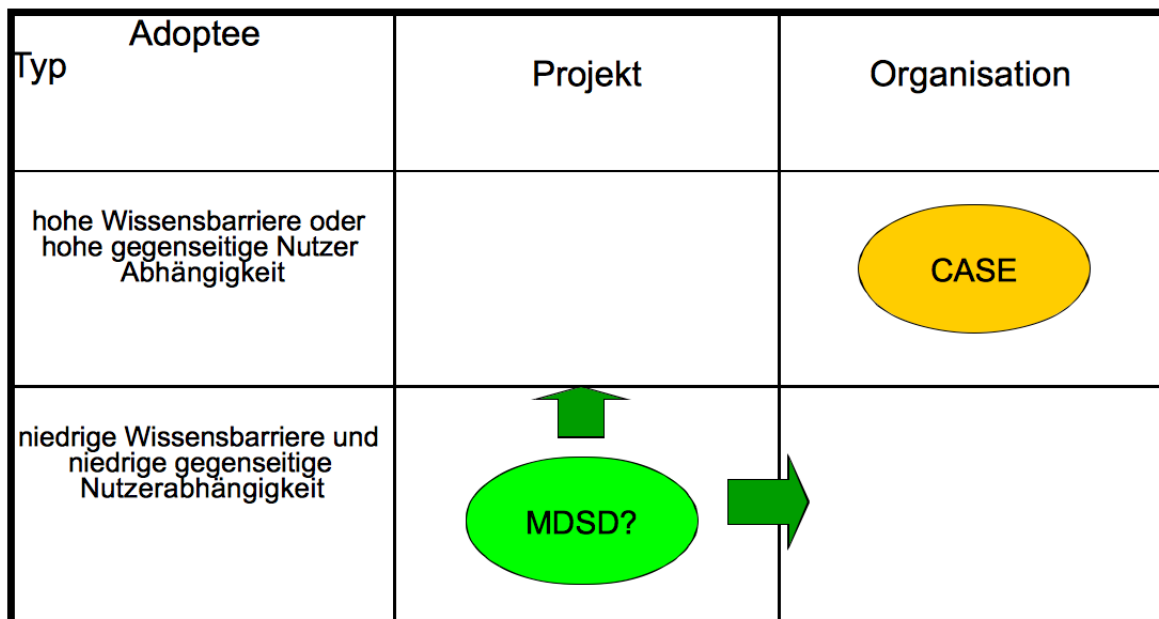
| Adoptee<br>Typ | Projekt | Organisation |
|---|---|---|
| hohe Wissensbarriere oder hohe gegenseitige Nutzer Abhängigkeit | | CASE |
| niedrige Wissensbarriere und niedrige gegenseitige Nutzerabhängigkeit | MDSD? | |